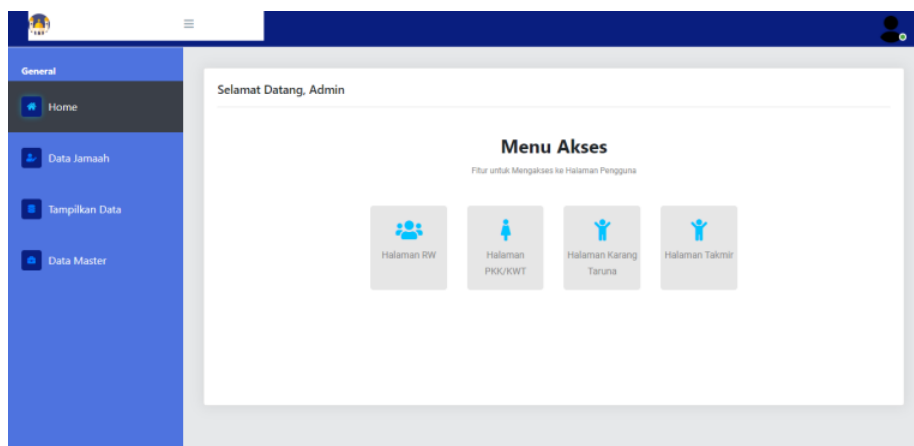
General

Home

Data Jamaah

Tampilkan Data

Data Master

Selamat Datang, Admin

Menu Akses

Fitur untuk Mengakses ke Halaman Pengguna

Halaman RW

Halaman PKK/KWT

Halaman Karang Taruna

Halaman Takmir